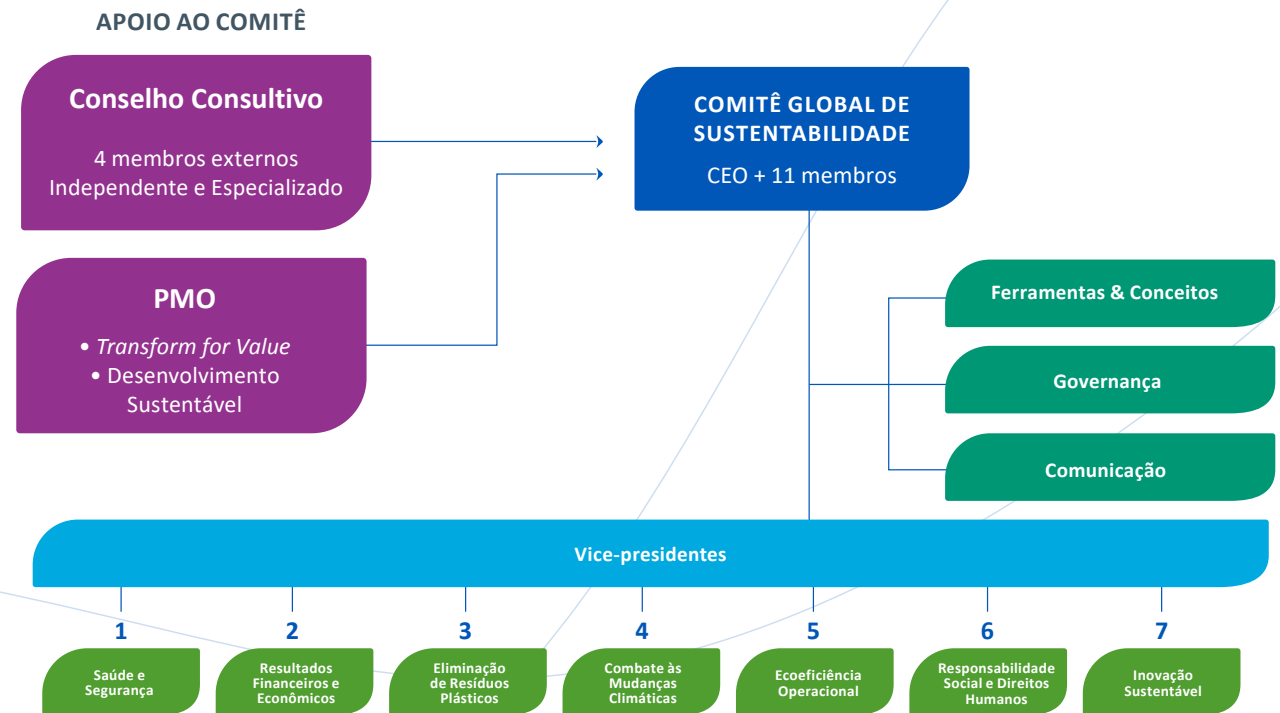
APOIO AO COMITÊ

Conselho Consultivo

4 membros externos
Independente e Especializado

PMO

• Transform for Value
• Desenvolvimento Sustentável

COMITÊ GLOBAL DE SUSTENTABILIDADE

CEO + 11 membros

Ferramentas & Conceitos

Governança

Comunicação

Vice-presidentes

1
Saúde e Segurança

2
Resultados Financeiros e Econômicos

3
Eliminação de Resíduos Plásticos

4
Combate às Mudanças Climáticas

5
Ecoeficiência Operacional

6
Responsabilidade Social e Direitos Humanos

7
Inovação Sustentável